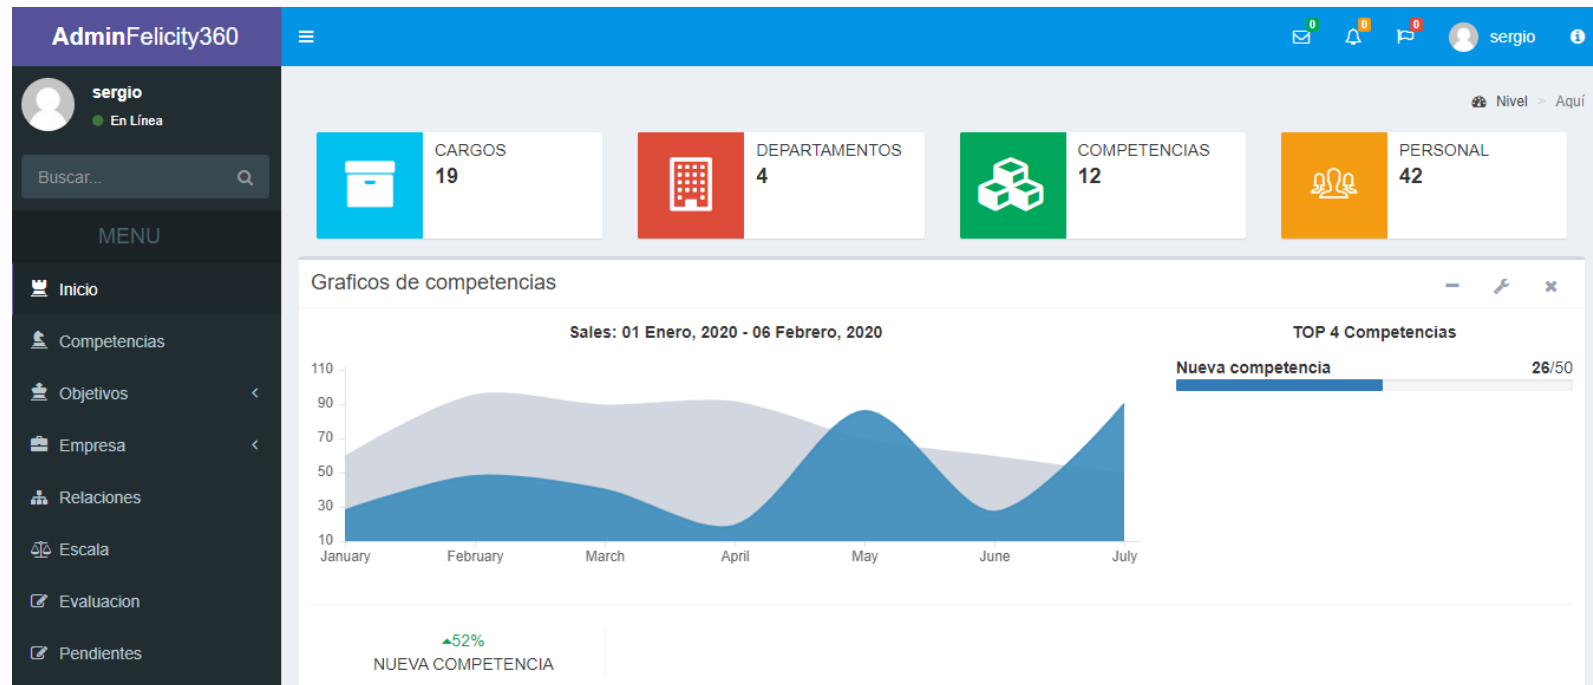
AdminFelicity360

0 0 0 sergio

sergio
En Línea

Buscar...

MENU

Inicio

Competencias

Objetivos

Empresa

Relaciones

Escala

Evaluacion

Pendientes

Nivel > Aquí

CARGOS
19

DEPARTAMENTOS
4

COMPETENCIAS
12

PERSONAL
42

Graficos de competencias

Sales: 01 Enero, 2020 - 06 Febrero, 2020

110
90
70
50
30
10
January February March April May June July

TOP 4 Competencias

Nueva competencia 26/50

52%
NUEVA COMPETENCIA